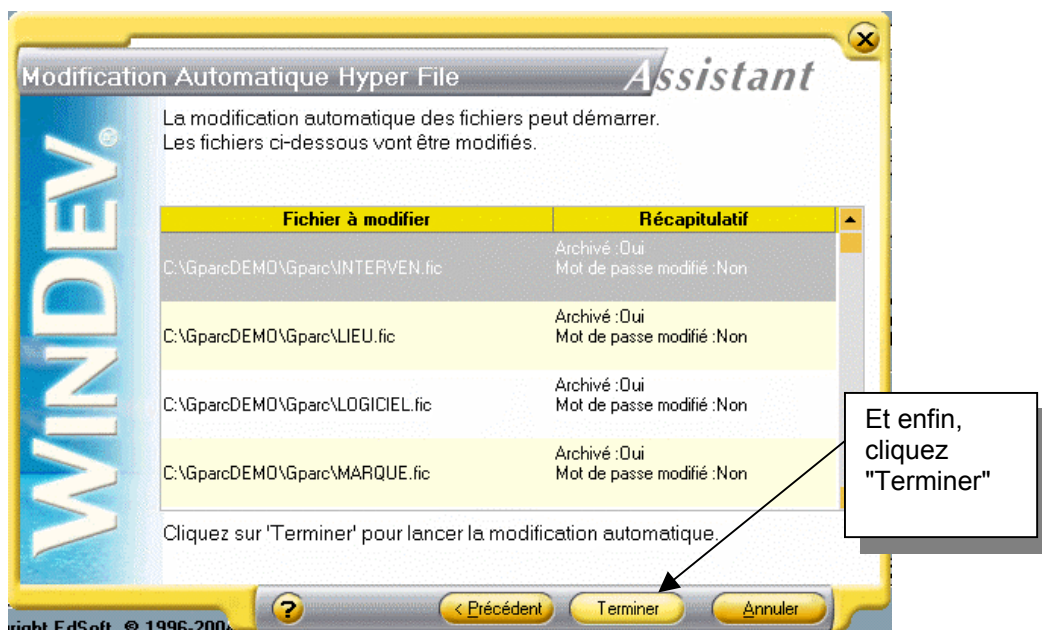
Modification Automatique Hyper File

Assistant

WINDEV

La modification automatique des fichiers peut démarrer.
Les fichiers ci-dessous vont être modifiés.

| Fichier à modifier | Récapitulatif |
|---|---|
| C:\GparcDEMO\Gparc\INTERVEN.fic | Archivé :Oui Mot de passe modifié :Non |
| C:\GparcDEMO\Gparc\LIEU.fic | Archivé :Oui Mot de passe modifié :Non |
| C:\GparcDEMO\Gparc\LOGICIEL.fic | Archivé :Oui Mot de passe modifié :Non |
| C:\GparcDEMO\Gparc\MARQUE.fic | Archivé :Oui Mot de passe modifié :Non |

Et enfin, cliquez "Terminer"

Cliquez sur 'Terminer' pour lancer la modification automatique.

?

< Précédent

Terminer

Annuler

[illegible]right EdSoft © 1996-200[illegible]